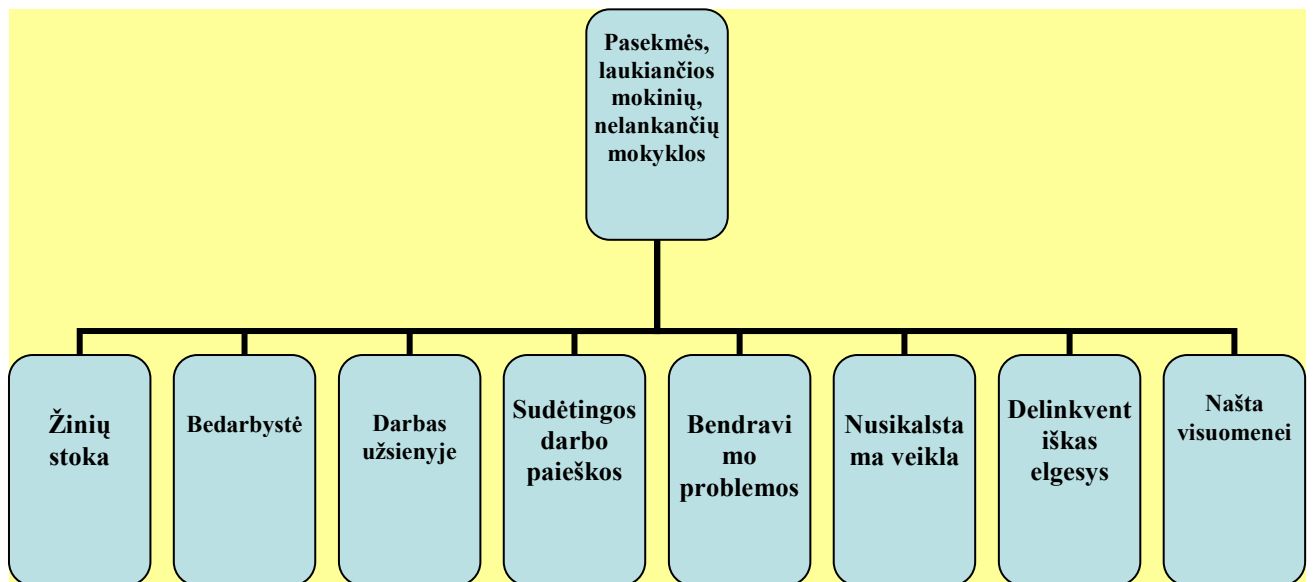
Pasekmės, laukiančios mokinių, nelankančių mokyklos

Žinių stoka

Bedarbystė

Darbas užsienyje

Sudėtingos darbo paieškos

Bendravi mo problemos

Nusikalsta ma veikla

Delinkvent iškas elgesys

Našta visuomenei